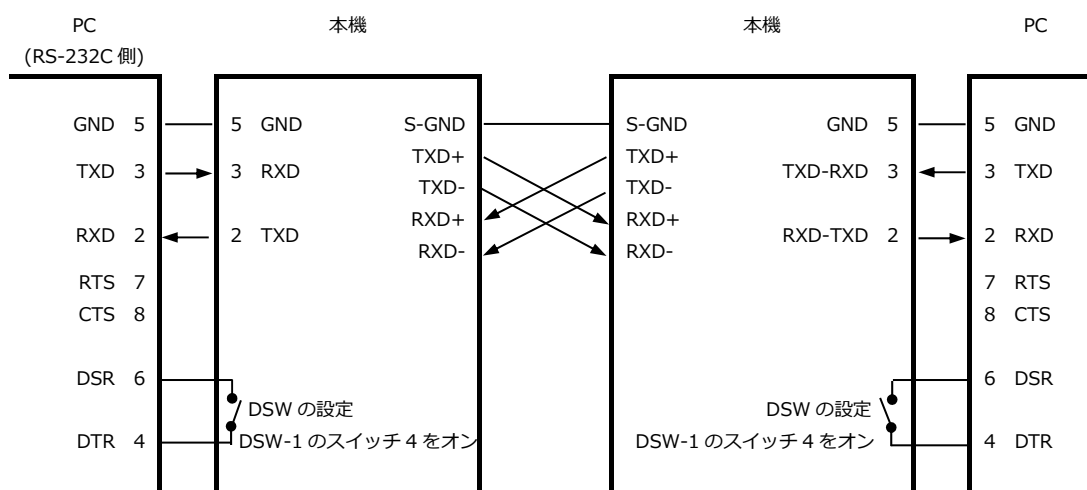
PC
(RS-232C 側)

本機

本機

PC

GND 5
TXD 3
RXD 2
RTS 7
CTS 8
DSR 6
DTR 4

5 GND
3 RXD
2 TXD

S-GND
TXD+
TXD-
RXD+
RXD-

DSW の設定
DSW-1 のスイッチ 4 をオン

S-GND
TXD+
TXD-
RXD+
RXD-

GND 5
TXD-RXD 3
RXD-TXD 2

DSW の設定
DSW-1 のスイッチ 4 をオン

5 GND
3 TXD
2 RXD
7 RTS
8 CTS
6 DSR
4 DTR